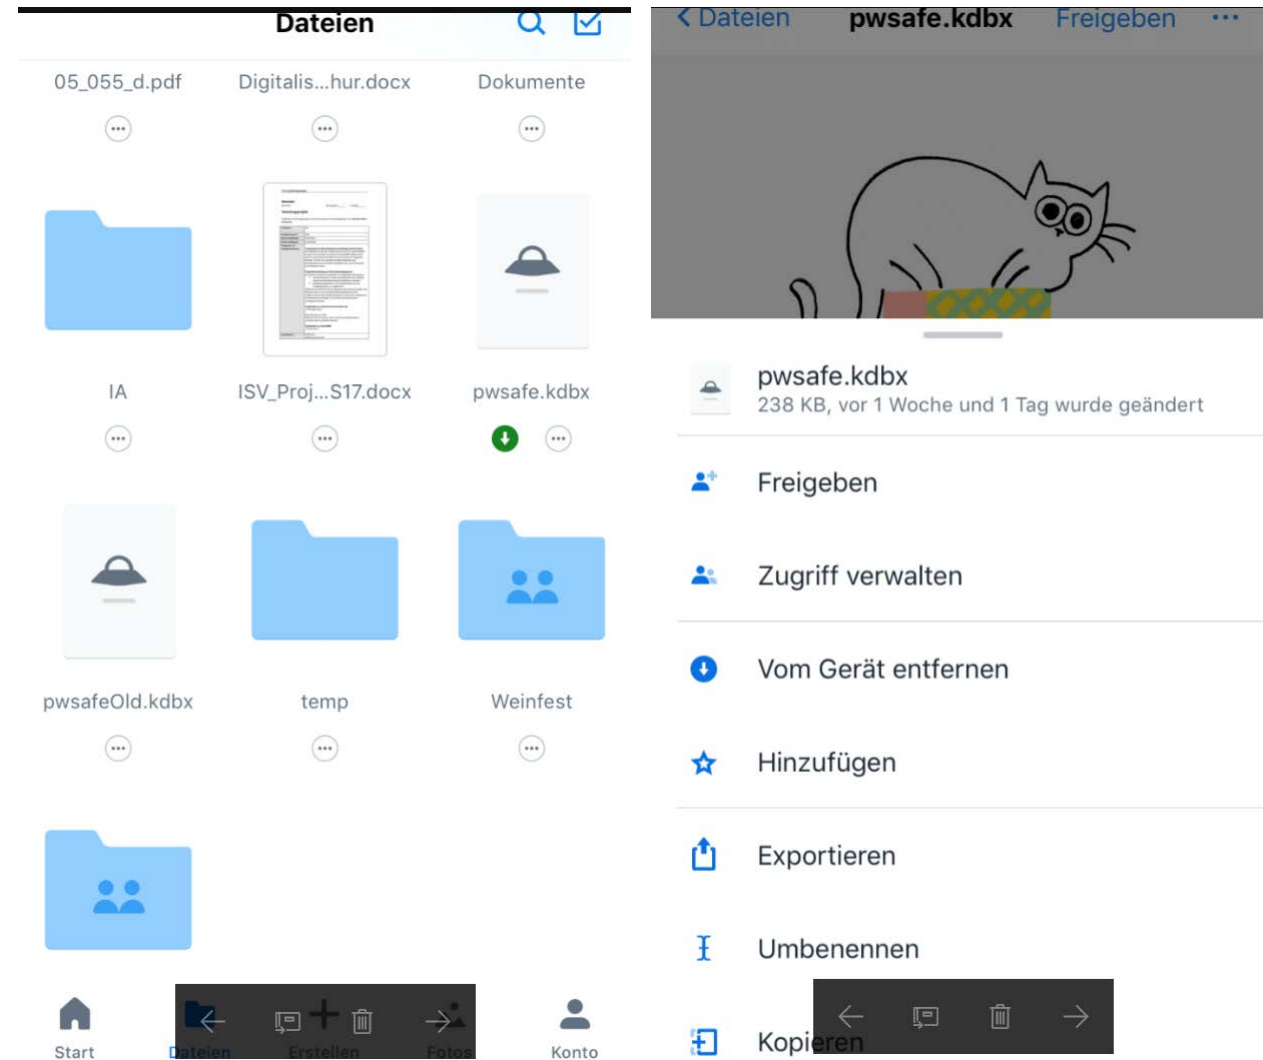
Dateien

05_055_d.pdf
Digitalis...hur.docx
Dokumente

IA
ISV_Proj...S17.docx
pwsafe.kdbx

pwsafeOld.kdbx
temp
Weinfest

Start
Dateien
Erstellen
Fotos
Konto

< Dateien
pwsafe.kdbx
Freigeben

pwsafe.kdbx
238 KB, vor 1 Woche und 1 Tag wurde geändert

Freigeben

Zugriff verwalten

Vom Gerät entfernen

Hinzufügen

Exportieren

Umbenennen

Kopieren